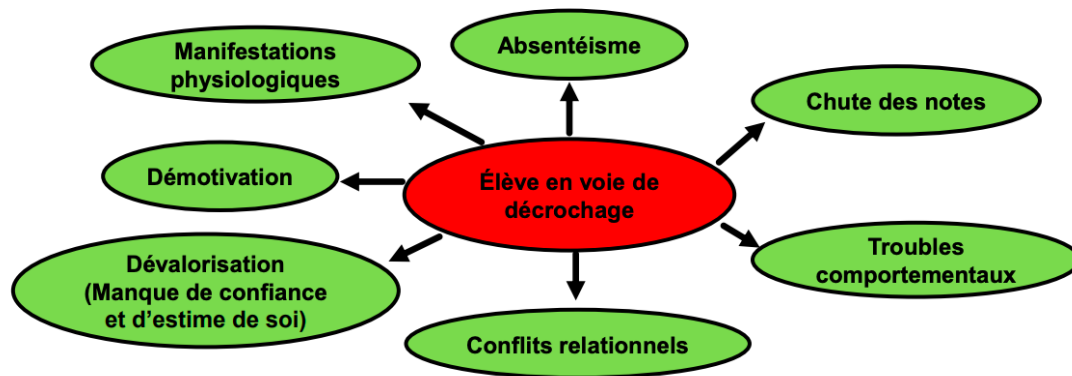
Élève en voie de décrochage

Manifestations physiologiques

Absentéisme

Chute des notes

Démotivation

Troubles comportementaux

Dévalorisation (Manque de confiance et d'estime de soi)

Conflits relationnels